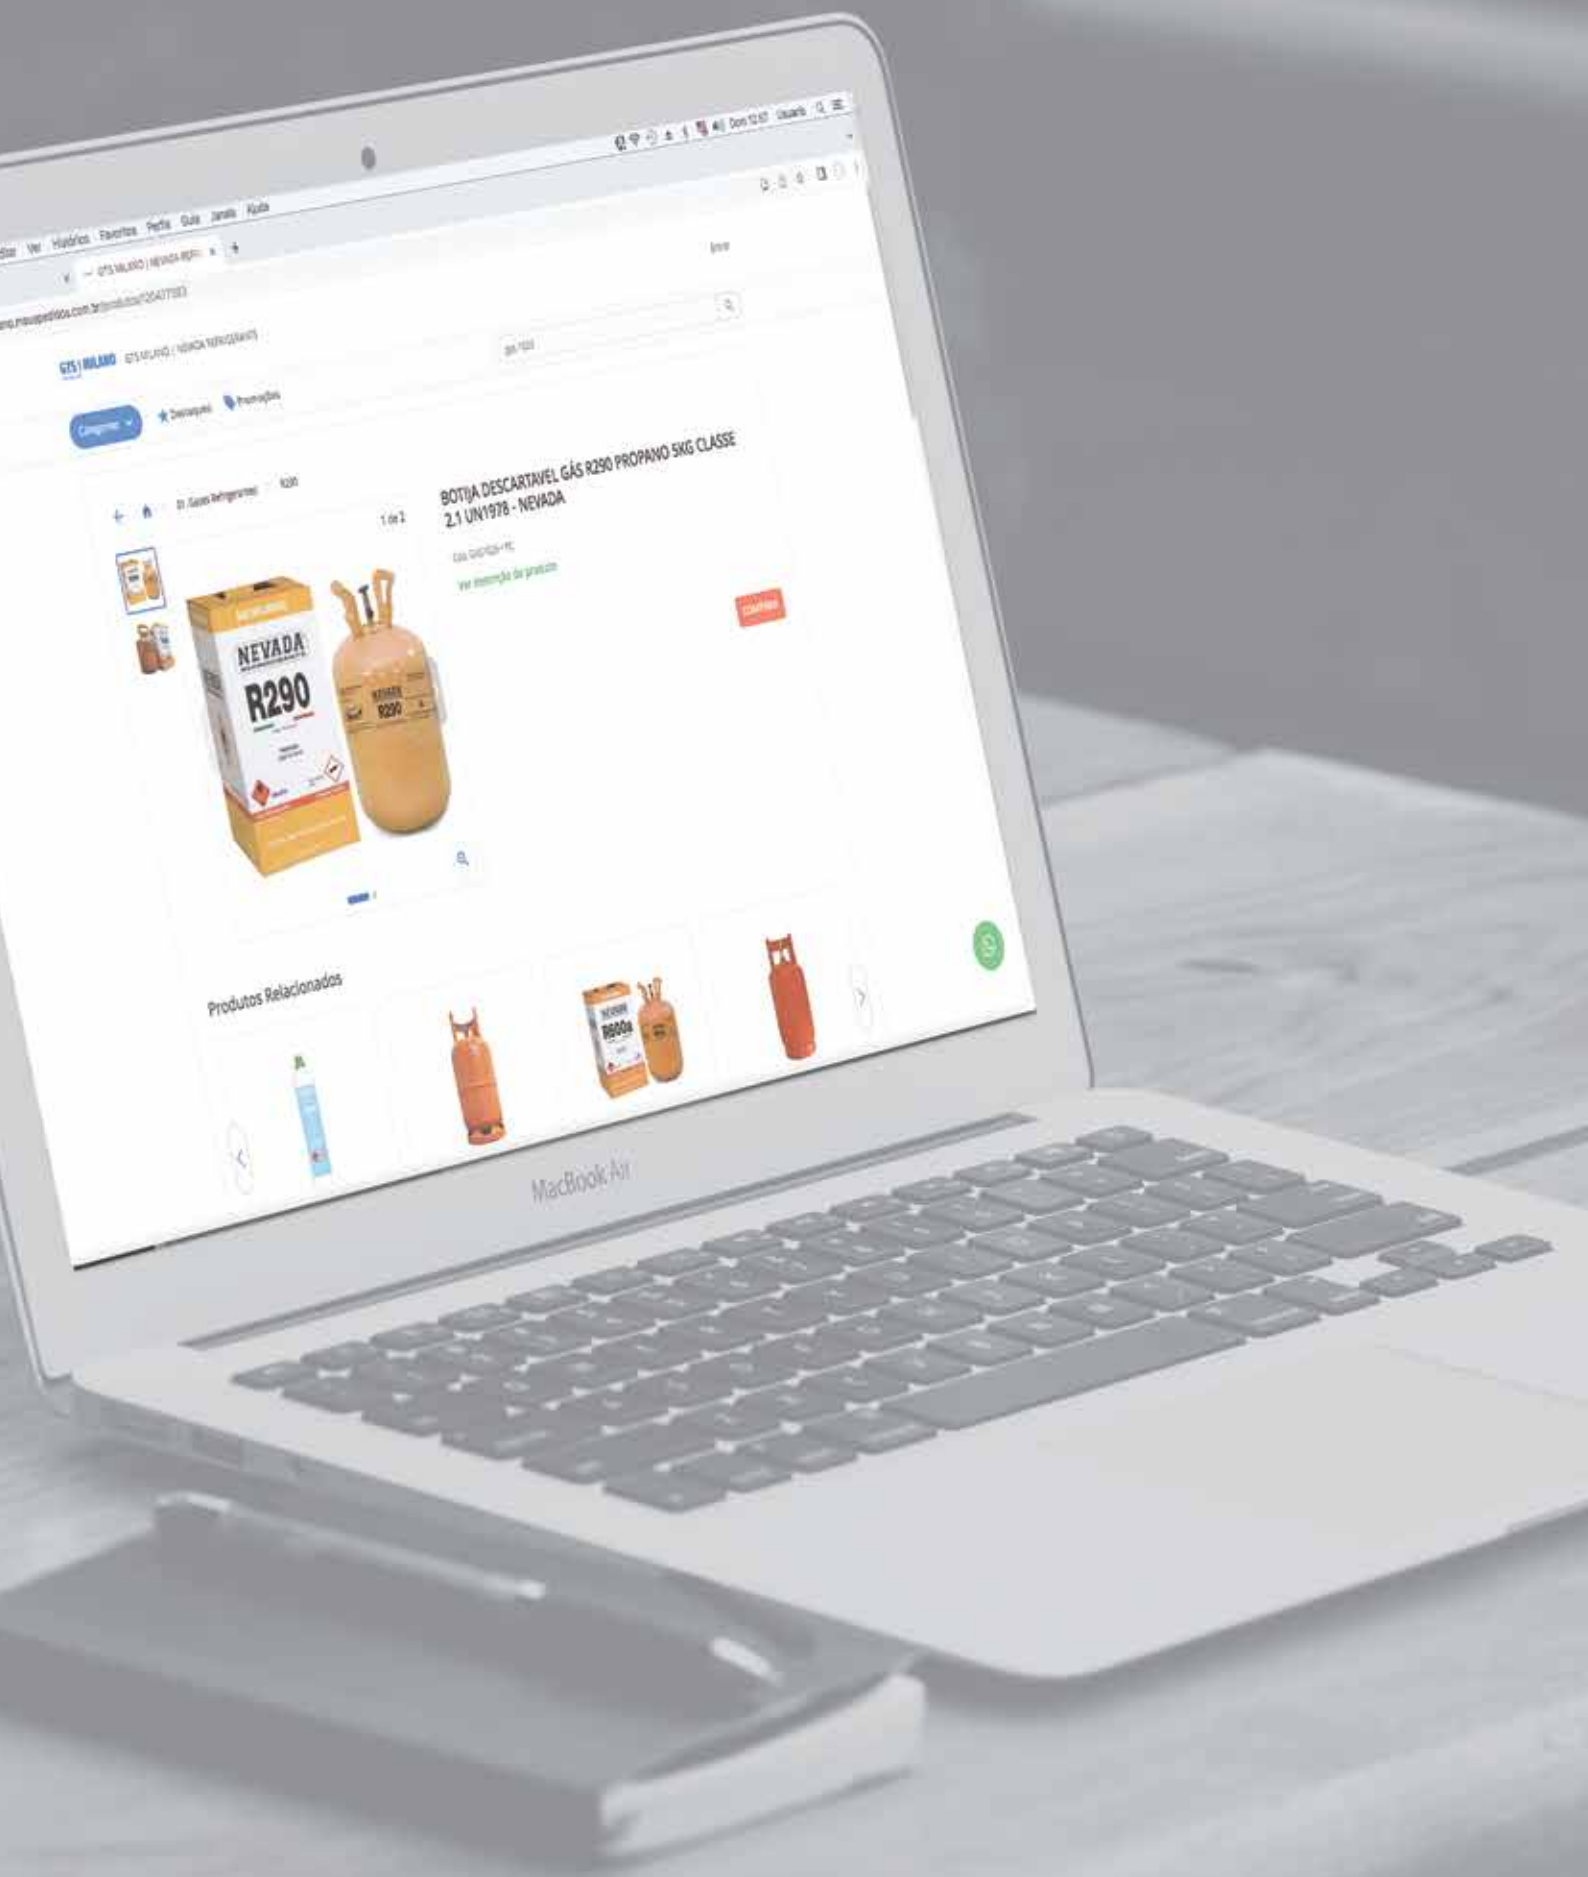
Ver Histórico Favoritos Perfis Guia Janela Ajuda

GTS MILANO | NEVADA REFRI

Dom 12:57 Usuário

Entrar

GTS | MILANO GTS MILANO / NEVADA REFRIGERANTE

Categorias

Destaques

Promoções

01 Gases Refrigerantes R290

1 de 2

BOTIJA DESCARTAVEL GÁS R290 PROPANO 5KG CLASSE 2.1 UN1978 - NEVADA

Ver descrição do produto

COMPRAR

NEVADA

R290

NEVADA

R290

Produtos Relacionados

NEVADA

R600a

MacBook Air